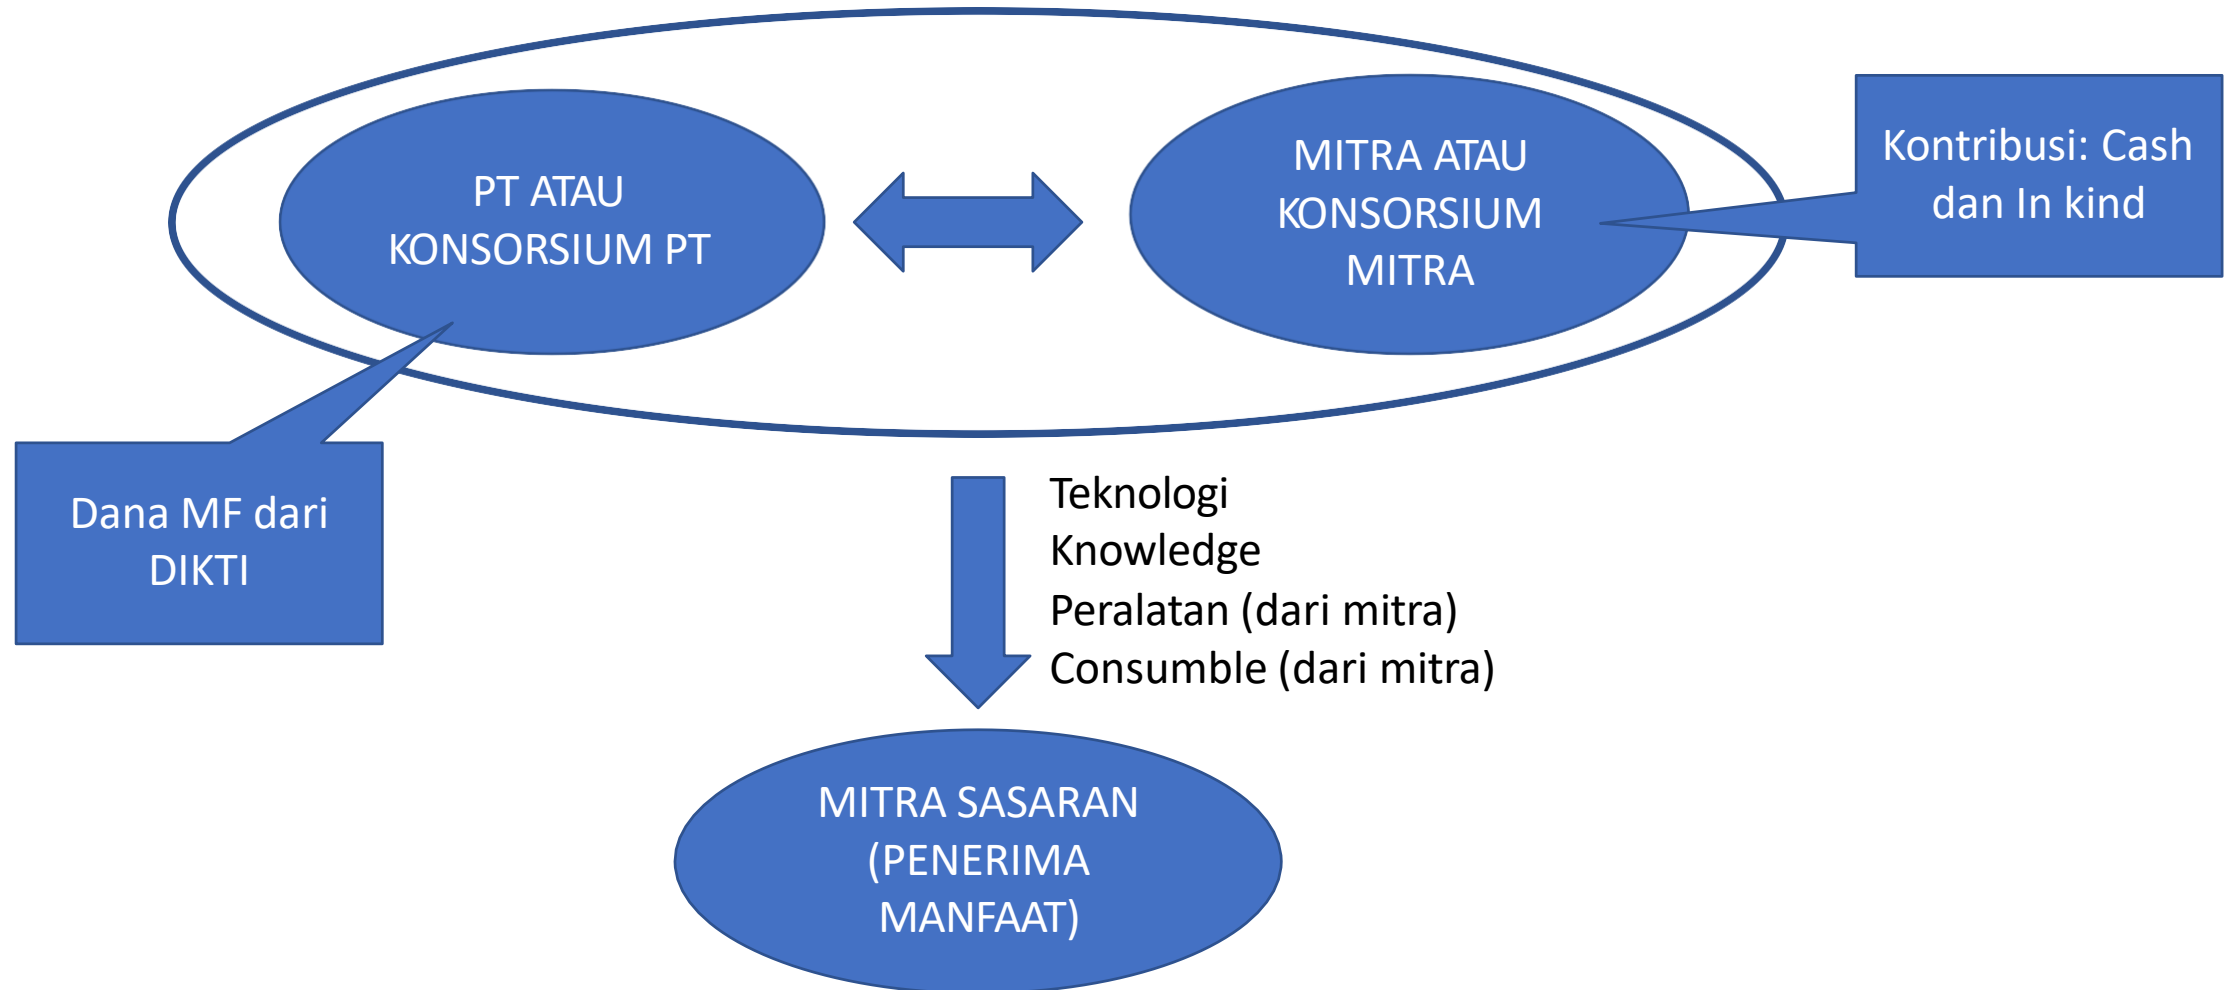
PT ATAU KONSORSIUM PT

MITRA ATAU KONSORSIUM MITRA

Kontribusi: Cash dan In kind

Dana MF dari DIKTI

Teknologi
Knowledge
Peralatan (dari mitra)
Consumble (dari mitra)

MITRA SASARAN (PENERIMA MANFAAT)